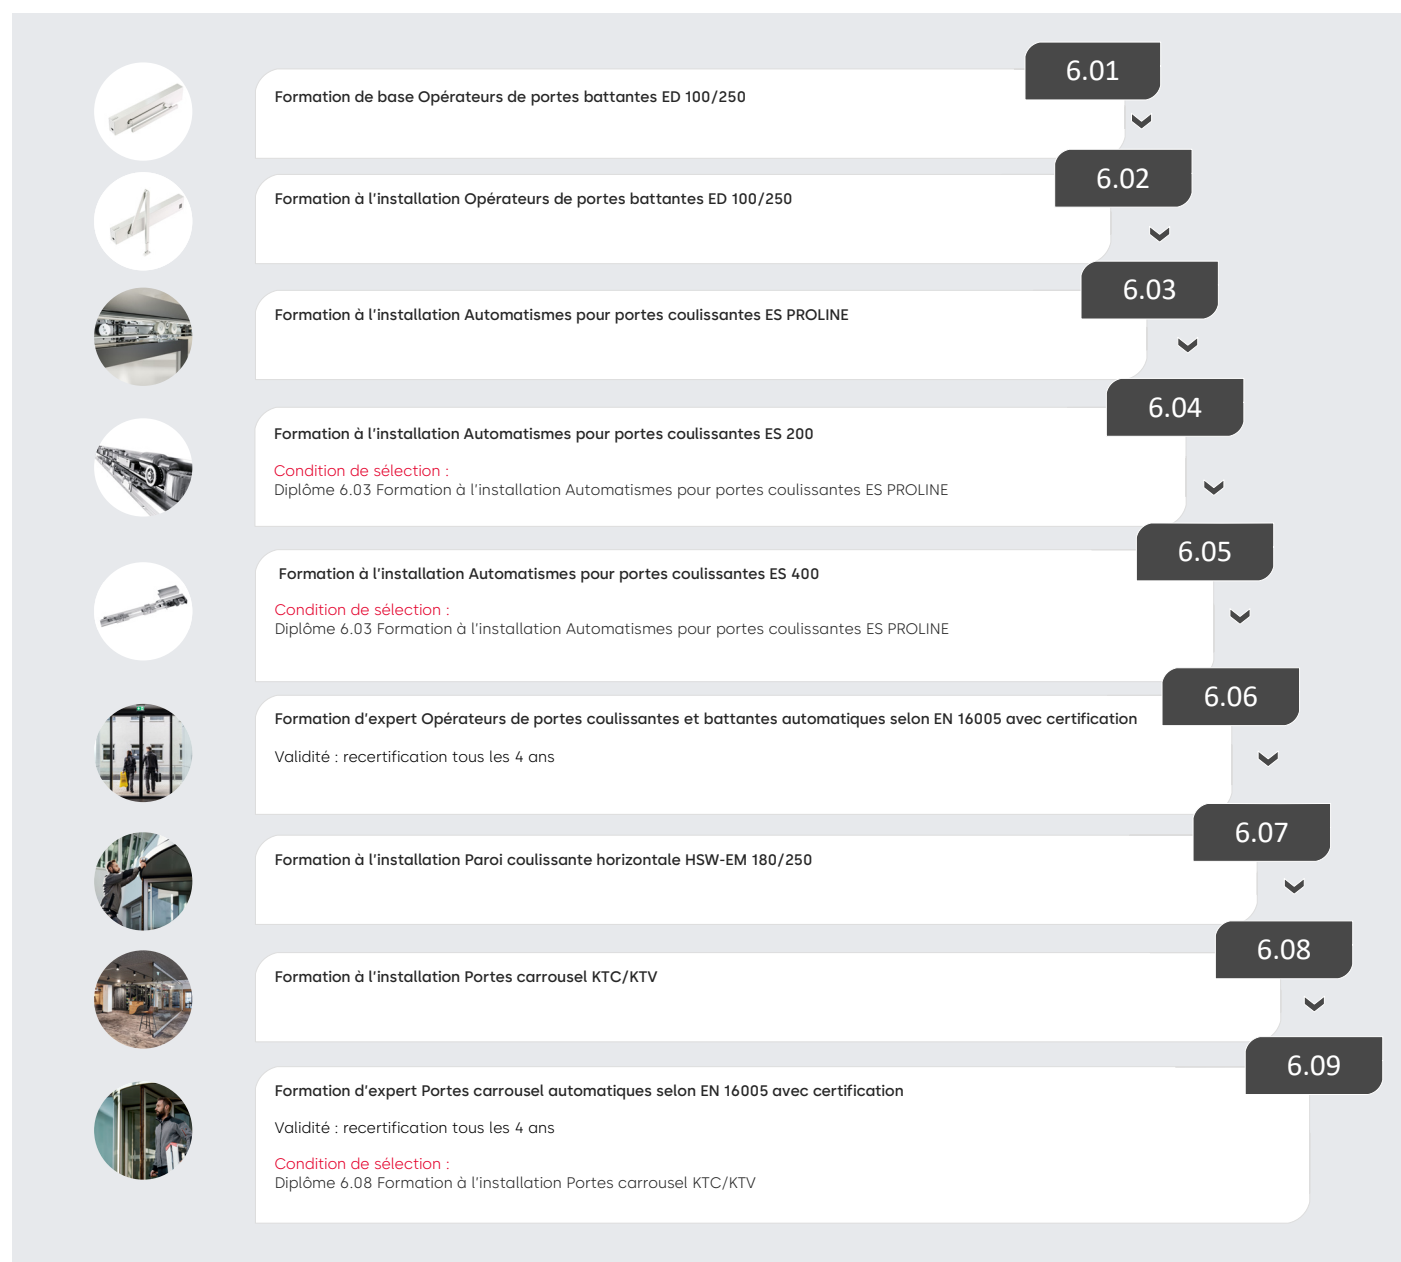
Formation de base Opérateurs de portes battantes ED 100/250

6.01

Formation à l'installation Opérateurs de portes battantes ED 100/250

6.02

Formation à l'installation Automatismes pour portes coulissantes ES PROLINE

6.03

Formation à l'installation Automatismes pour portes coulissantes ES 200

Condition de sélection :
Diplôme 6.03 Formation à l'installation Automatismes pour portes coulissantes ES PROLINE

6.04

Formation à l'installation Automatismes pour portes coulissantes ES 400

Condition de sélection :
Diplôme 6.03 Formation à l'installation Automatismes pour portes coulissantes ES PROLINE

6.05

Formation d'expert Opérateurs de portes coulissantes et battantes automatiques selon EN 16005 avec certification

Validité : recertification tous les 4 ans

6.06

Formation à l'installation Paroi coulissante horizontale HSW-EM 180/250

6.07

Formation à l'installation Portes carrousel KTC/KTV

6.08

Formation d'expert Portes carrousel automatiques selon EN 16005 avec certification

Validité : recertification tous les 4 ans

Condition de sélection :
Diplôme 6.08 Formation à l'installation Portes carrousel KTC/KTV

6.09